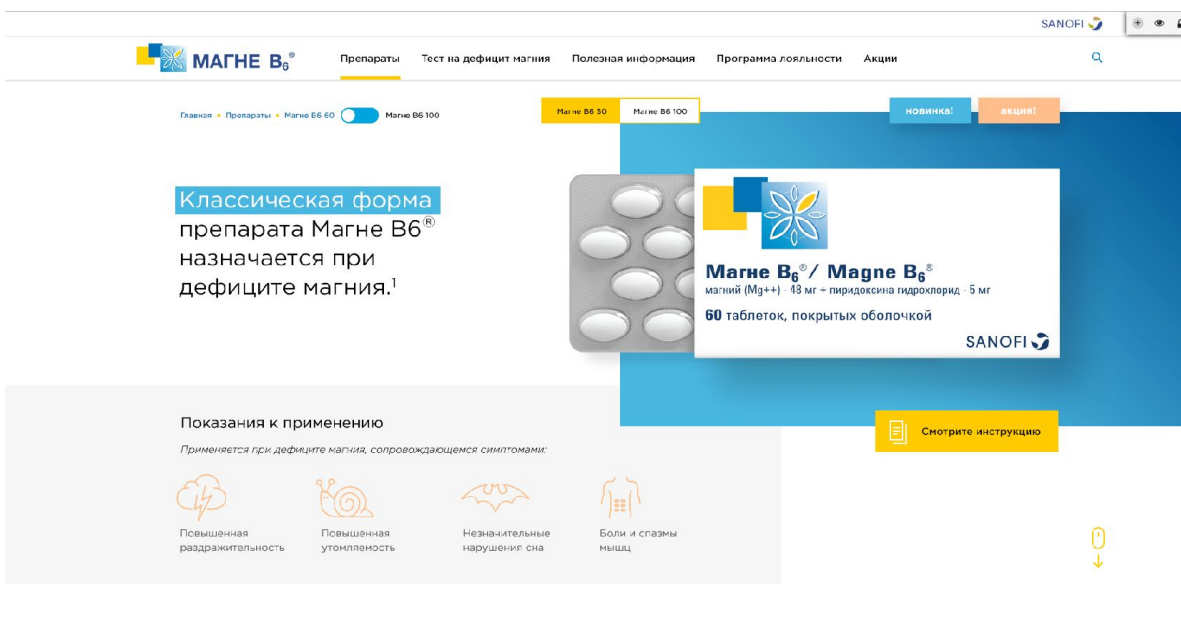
SANOFI

МАГНЕ $B_6$®

Препараты Тест на дефицит магния Полезная информация Программа лояльности Акции

Главная • Препараты • Магне B6 60 Магне B6 100

Магне B6 50 Магне B6 100

новинка! акция!

Классическая форма препарата Магне B6® назначается при дефиците магния.¹

Магне $B_6$®/ Magne $B_6$®
магний (Mg++) - 48 мг + пиридоксина гидрохлорид - 5 мг
60 таблеток, покрытых оболочкой
SANOFI

Показания к применению

Применяется при дефиците магния, сопровождающемся симптомами:

Повышенная раздражительность

Повышенная утомляемость

Незначительные нарушения сна

Боли и спазмы мышц

Смотрите инструкцию